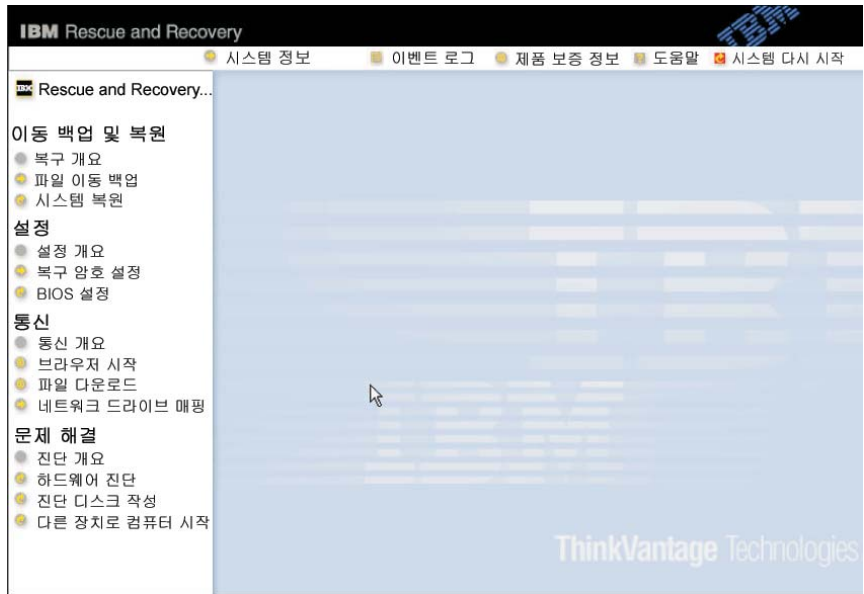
IBM Rescue and Recovery

IBM

시스템 정보 이벤트 로그 제품 보증 정보 도움말 시스템 다시 시작

Rescue and Recovery...

이동 백업 및 복원
복구 개요
파일 이동 백업
시스템 복원

설정
설정 개요
복구 암호 설정
BIOS 설정

통신
통신 개요
브라우저 시작
파일 다운로드
네트워크 드라이브 매핑

문제 해결
진단 개요
하드웨어 진단
진단 디스크 작성
다른 장치로 컴퓨터 시작

ThinkVantage Technologies